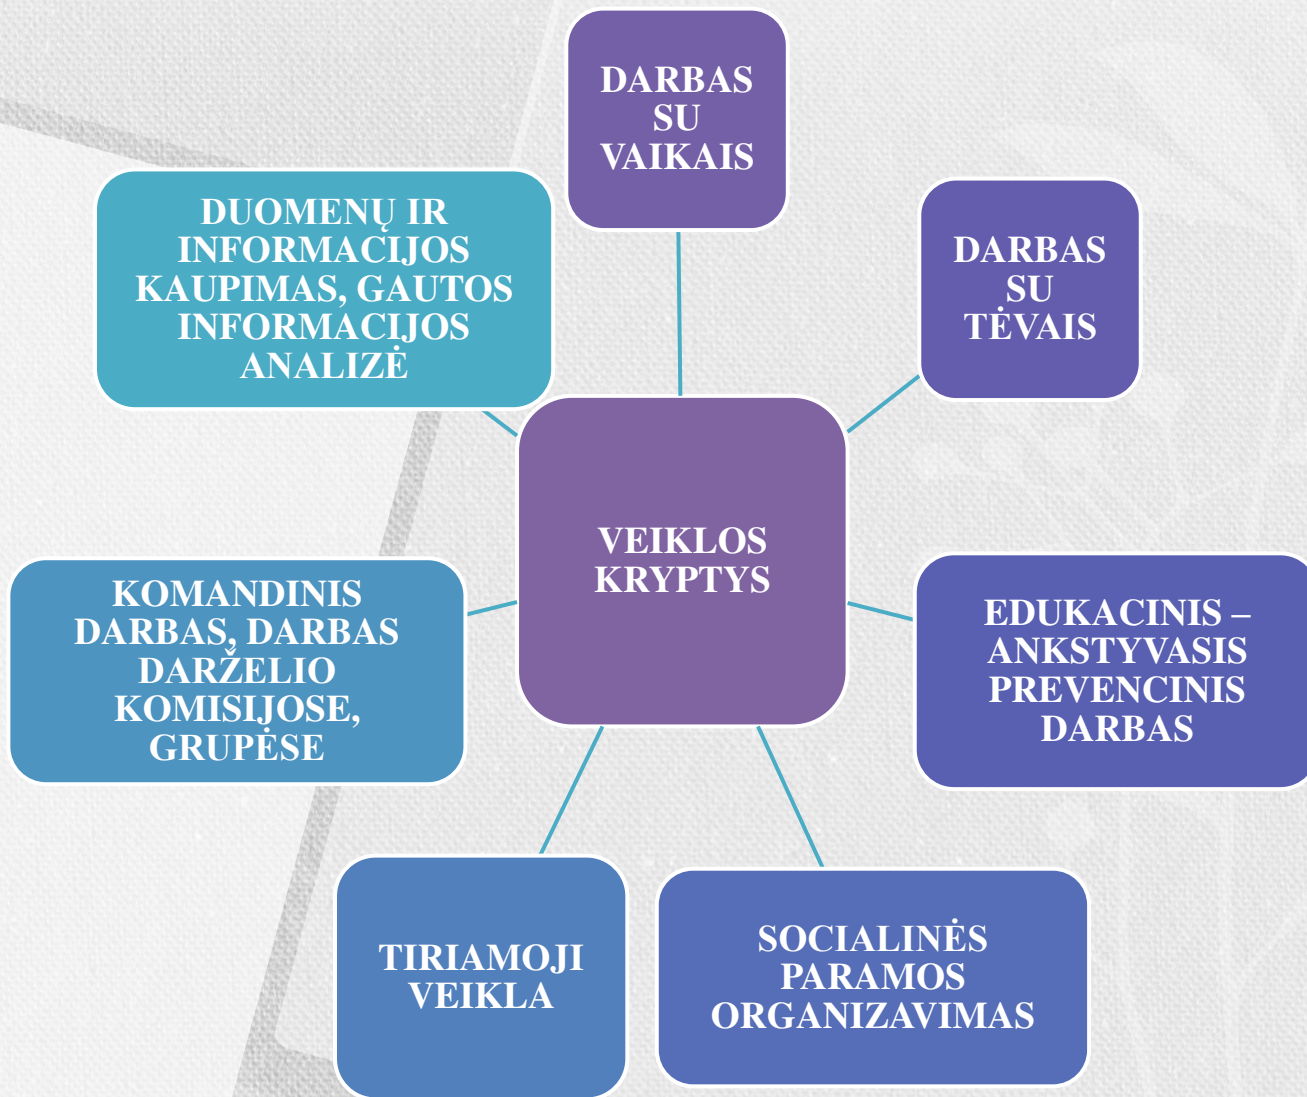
DARBAS SU VAIKAIS

DUOMENŲ IR INFORMACIJOS KAUPIMAS, GAUTOS INFORMACIJOS ANALIZĖ

DARBAS SU TĖVAIS

VEIKLOS KRYPTYS

KOMANDINIS DARBAS, DARBAS DARŽELIO KOMISIJOSE, GRUPĖSE

EDUKACINIS – ANKSTYVASIS PREVENCINIS DARBAS

TIRIAMOJI VEIKLA

SOCIALINĖS PARAMOS ORGANIZAVIMAS